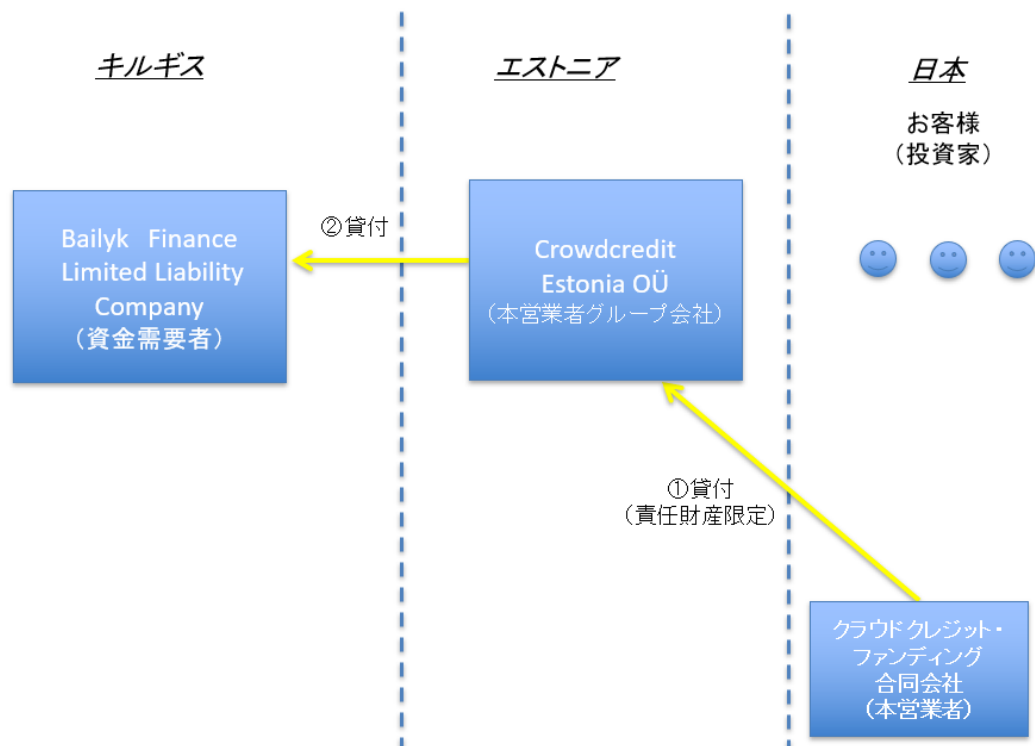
キルギス

エストニア

日本

お客様
（投資家）

Bailyk Finance Limited Liability Company
（資金需要者）

②貸付

Crowdcredit Estonia OÜ
（本営業者グループ会社）

①貸付
（責任財産限定）

クラウドクレジット・ファンディング合同会社
（本営業者）